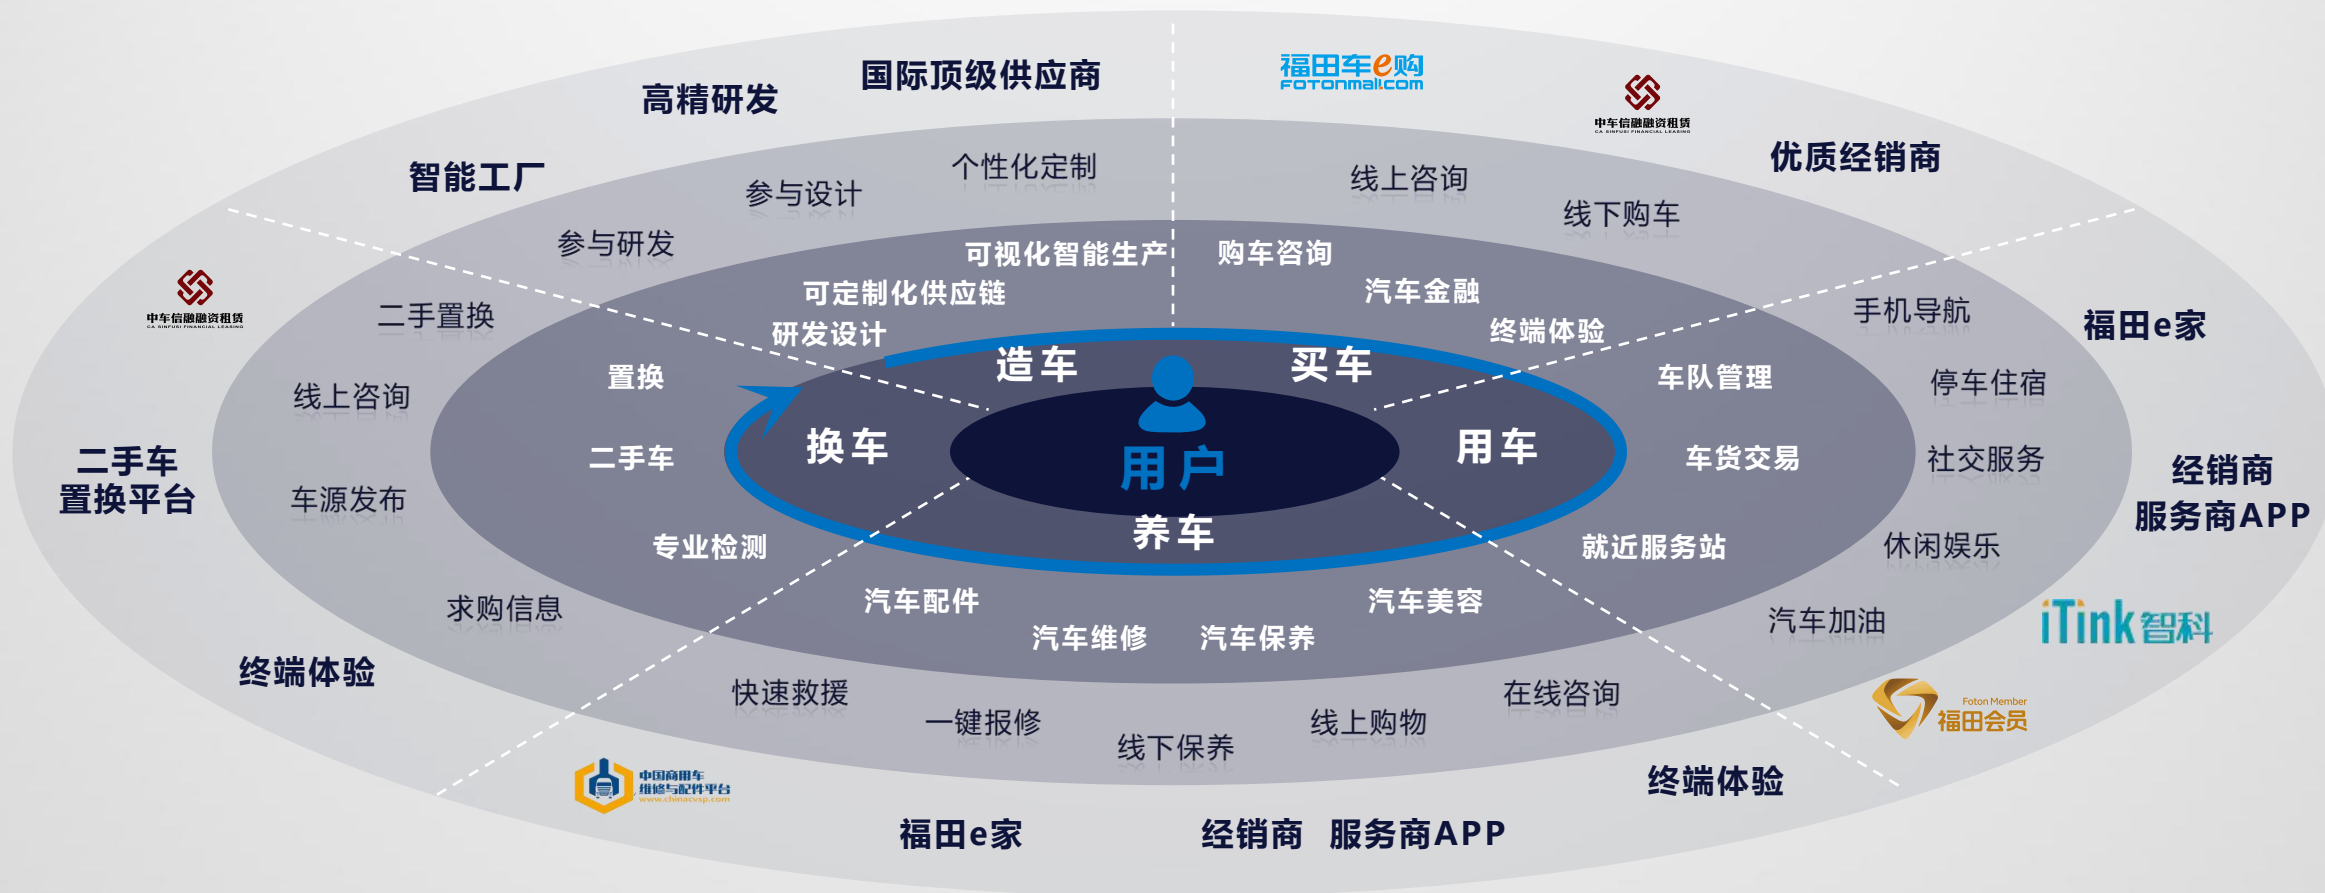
高精研发
国际顶级供应商
福田车e购
FOTONMALL.COM
中车信融融资租赁
CA SINFUSI FINANCIAL LEASING
优质经销商
智能工厂
参与设计
个性化定制
线上咨询
线下购车
参与研发
可视化智能生产
购车咨询
可定制化供应链
汽车金融
研发设计
终端体验
中车信融融资租赁
CA SINFUSI FINANCIAL LEASING
二手置换
手机导航
福田e家
置换
造车
买车
车队管理
停车住宿
线上咨询
换车
用户
用车
二手车
二手车
车货交易
社交服务
经销商
服务商APP
二手车
置换平台
车源发布
专业检测
养车
就近服务站
休闲娱乐
汽车配件
汽车美容
求购信息
汽车维修
汽车保养
汽车加油
iTink智科
终端体验
快速救援
一键报修
在线咨询
线下保养
线上购物
Foton Member
福田会员
中国商用车
维修与配件平台
www.chinacvsp.com
终端体验
福田e家
经销商
服务商APP